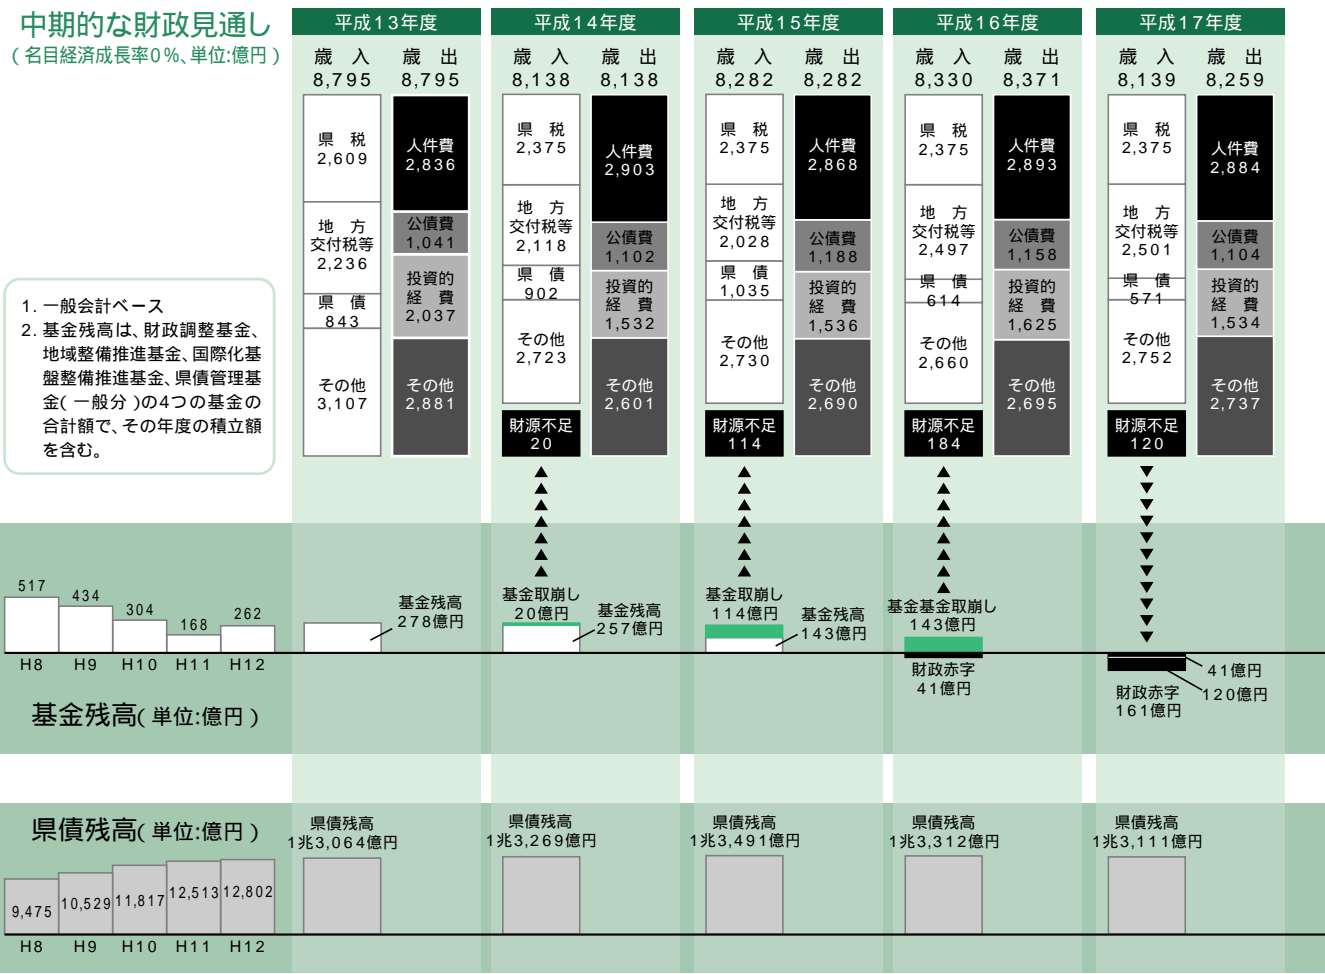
中期的な財政見通し
（名目経済成長率0%、単位:億円）

1. 一般会計ベース
2. 基金残高は、財政調整基金、地域整備推進基金、国際化基盤整備推進基金、県債管理基金（一般分）の4つの基金の合計額で、その年度の積立額を含む。

平成13年度
歳入 8,795
県税 2,609
地方交付税等 2,236
県債 843
その他 3,107
歳出 8,795
人件費 2,836
公債費 1,041
投資的経費 2,037
その他 2,881

平成14年度
歳入 8,138
県税 2,375
地方交付税等 2,118
県債 902
その他 2,723
財源不足 20
歳出 8,138
人件費 2,903
公債費 1,102
投資的経費 1,532
その他 2,601

平成15年度
歳入 8,282
県税 2,375
地方交付税等 2,028
県債 1,035
その他 2,730
財源不足 114
歳出 8,282
人件費 2,868
公債費 1,188
投資的経費 1,536
その他 2,690

平成16年度
歳入 8,330
県税 2,375
地方交付税等 2,497
県債 614
その他 2,660
財源不足 184
歳出 8,371
人件費 2,893
公債費 1,158
投資的経費 1,625
その他 2,695

平成17年度
歳入 8,139
県税 2,375
地方交付税等 2,501
県債 571
その他 2,752
財源不足 120
歳出 8,259
人件費 2,884
公債費 1,104
投資的経費 1,534
その他 2,737

517 434 304 168 262
H8 H9 H10 H11 H12
基金残高 278億円
基金取崩し 20億円
基金残高 257億円
基金取崩し 114億円
基金残高 143億円
基金基金取崩し 143億円
財政赤字 41億円
41億円
財政赤字 161億円
120億円

基金残高（単位:億円）

県債残高（単位:億円）
9,475 10,529 11,817 12,513 12,802
H8 H9 H10 H11 H12
県債残高 1兆3,064億円
県債残高 1兆3,269億円
県債残高 1兆3,491億円
県債残高 1兆3,312億円
県債残高 1兆3,111億円